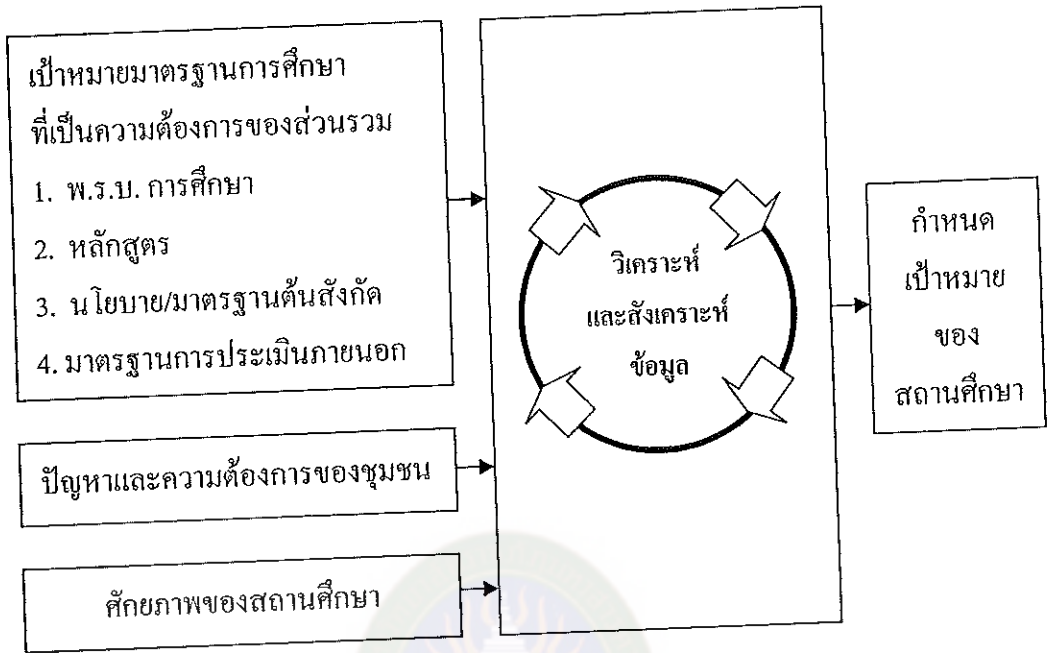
เป้าหมายมาตรฐานการศึกษา
ที่เป็นความต้องการของส่วนรวม
1. พ.ร.บ. การศึกษา
2. หลักสูตร
3. นโยบาย/มาตรฐานต้นสังกัด
4. มาตรฐานการประเมินภายนอก

ปัญหาและความต้องการของชุมชน

ศักยภาพของสถานศึกษา

วิเคราะห์
และสังเคราะห์
ข้อมูล

กำหนด
เป้าหมาย
ของ
สถานศึกษา